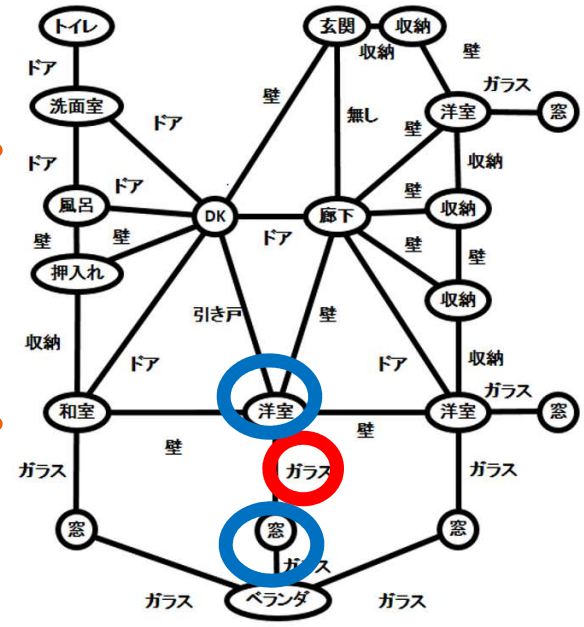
トイレ
玄関
収納
ドア
収納
壁
ガラス
洗面室
ドア
壁
洋室
窓
無し
ドア
壁
収納
ドア
風呂
DK
廊下
壁
収納
壁
壁
ドア
壁
押入れ
収納
引き戸
壁
収納
収納
ドア
ドア
ガラス
和室
洋室
洋室
窓
壁
壁
ガラス
ガラス
ガラス
窓
窓
窓
ガラス
ガラス
ベランダ
ガラス